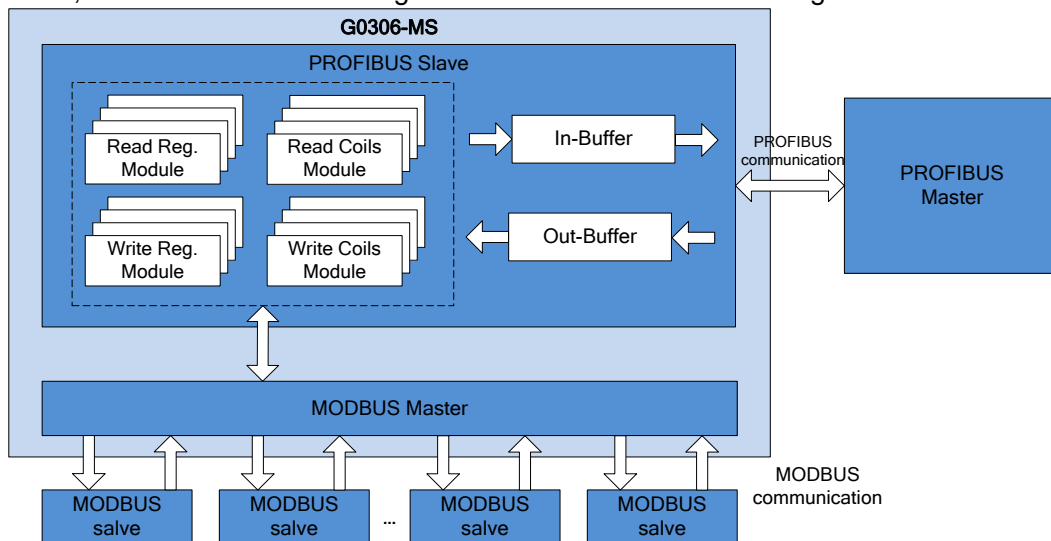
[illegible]

G0306-MS

PROFIBUS Slave

Read Reg. Module

Read Coils Module

Write Reg. Module

Write Coils Module

In-Buffer

Out-Buffer

PROFIBUS communication

PROFIBUS Master

MODBUS Master

MODBUS salve

MODBUS salve

...

MODBUS salve

MODBUS salve

MODBUS communication